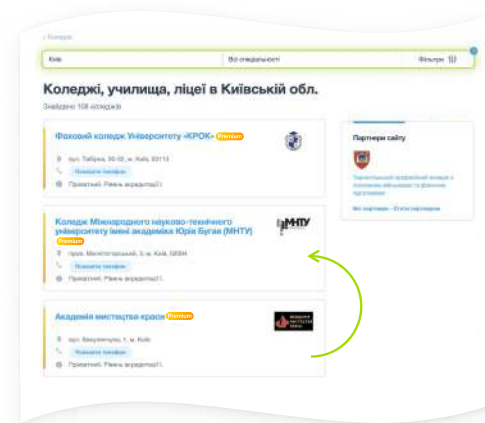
‹ Коледжі

Київ | Всі спеціальності | Фільтри

Коледжі, училища, ліцеї в Київській обл.

Знайдено 108 коледжів

Фаховий коледж Університету «КРОК» Premium

вул. Табірна, 30-32, м. Київ, 03113

Показати телефон

Приватний. Рівень акредитації I.

Партнери сайту

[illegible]

Всі партнери • Стати партнером

Коледж Міжнародного науково-технічного університету імені академіка Юрія Бугая (МНТУ) Premium

МНТУ

просп. Магнітогорський, 3, м. Київ, 02094

Показати телефон

Приватний. Рівень акредитації I.

Академія мистецтв краси Premium

вул. Бакуленецька, 1, м. Київ

Показати телефон

Приватний. Рівень акредитації I.